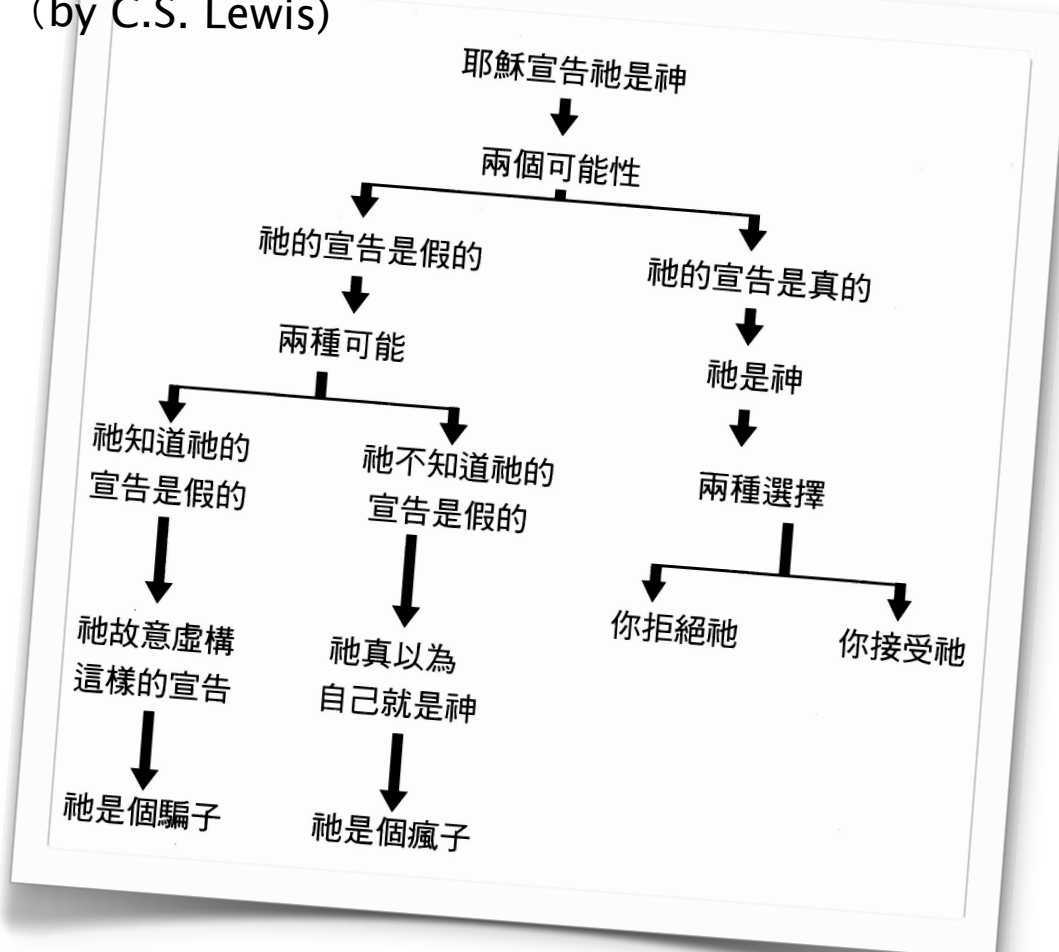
(by C.S. Lewis)

耶穌宣告祂是神

兩個可能性

祂的宣告是假的

祂的宣告是真的

兩種可能

祂是神

祂知道祂的宣告是假的

祂不知道祂的宣告是假的

兩種選擇

祂故意虛構這樣的宣告

祂真以為自己就是神

你拒絕祂

你接受祂

祂是個騙子

祂是個瘋子